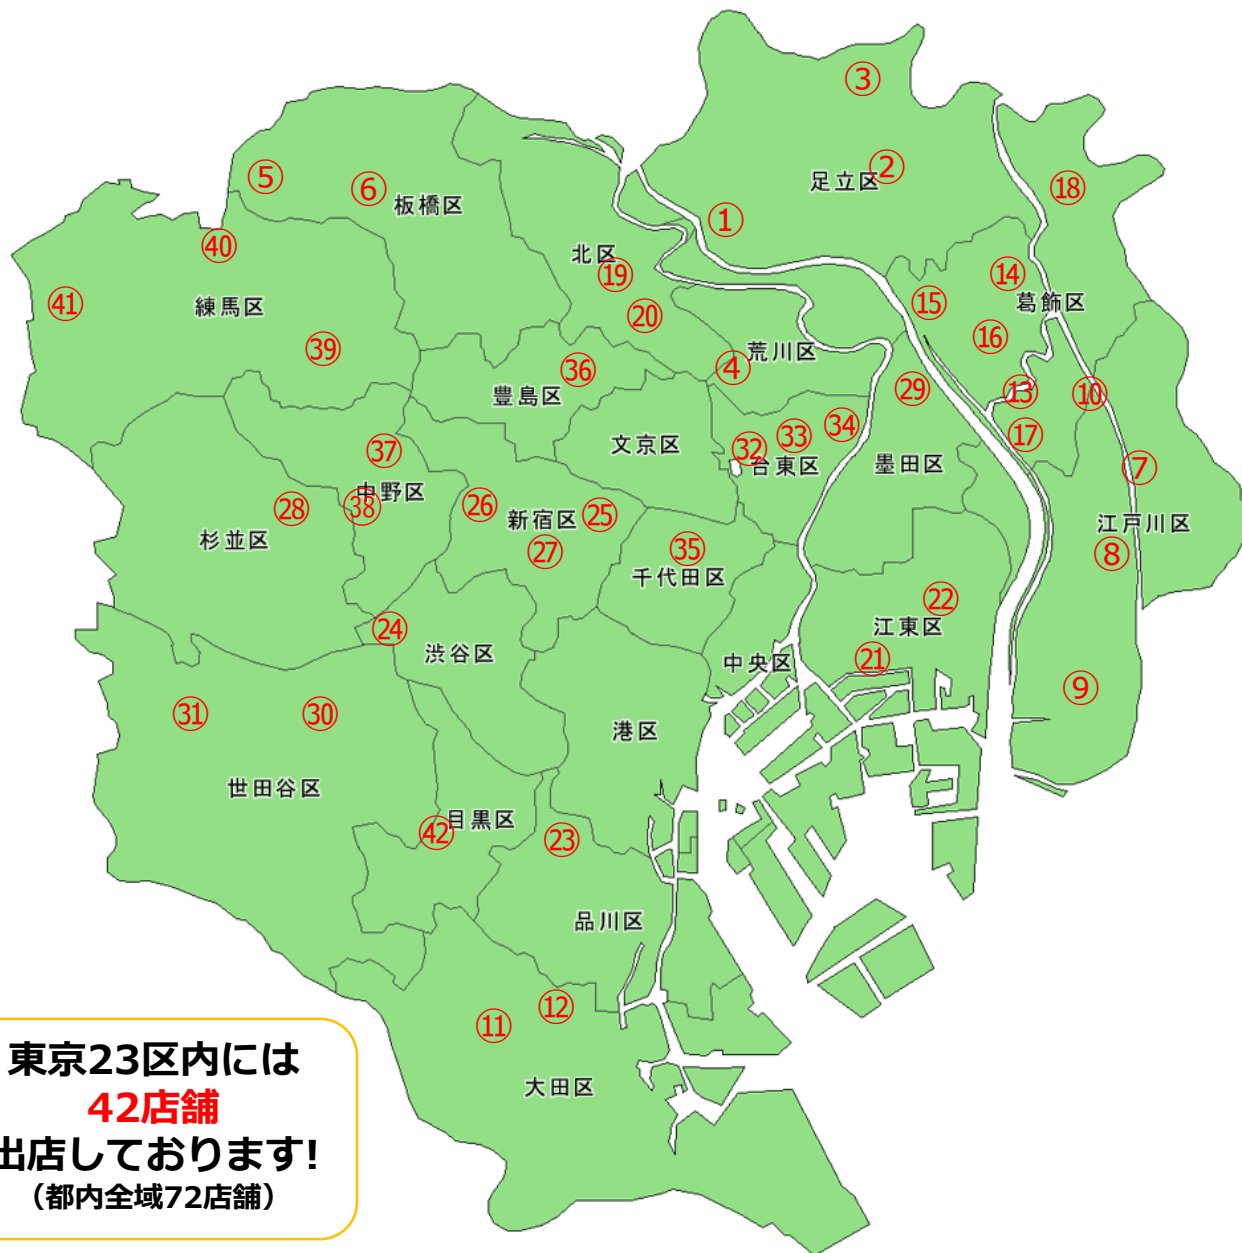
③
足立区②
①
⑱
⑤
⑥
板橋区
⑩
北区
⑲
⑭
葛飾区
⑮
㊶
練馬区
⑯
⑳
㊴
荒川区
④
㊱
豊島区
㉙
⑬
⑩
㉞
㉝
⑰
文京区
㉜
台東区
墨田区
㊲
⑦
中野区
㉖
㉘
㊳
新宿区
㉕
杉並区
江戸川区
⑧
㉗
㉟
千代田区
㉒
江東区
㉔
渋谷区
中央区
㉑
⑨
㉛
㉚
港区
世田谷区
目黒区
㊷
㉓
品川区
⑫
⑪
大田区

東京23区内には
42店舗
出店しております!
（都内全域72店舗）